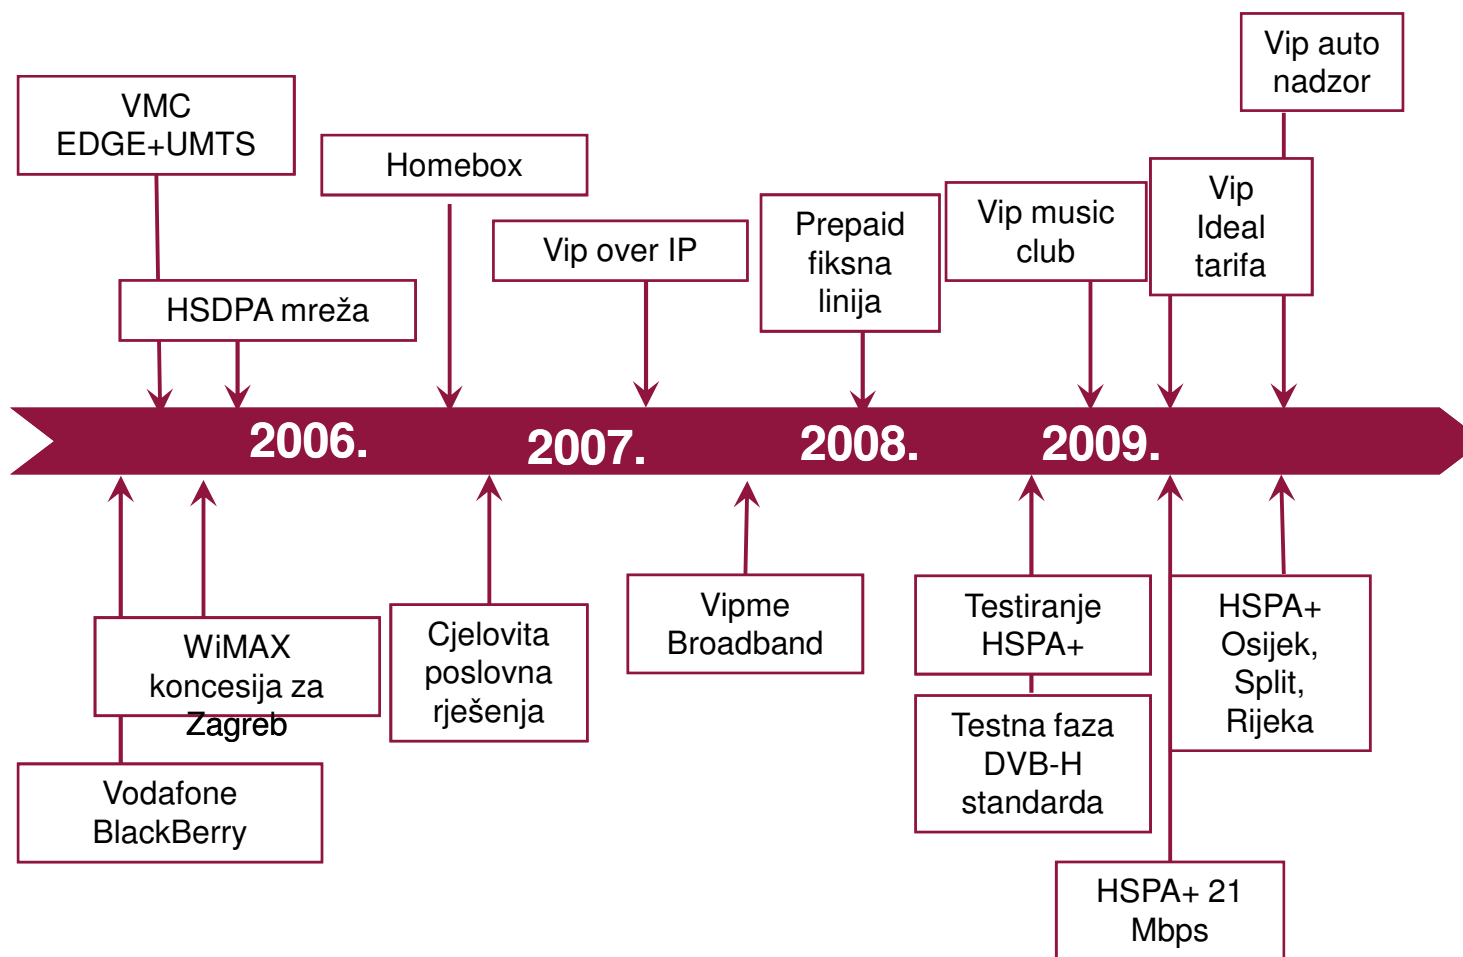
Vip auto nadzor

VMC EDGE+UMTS

Homebox

Vip over IP

Prepaid fiksna linija

Vip music club

Vip Ideal tarifa

HSDPA mreža

2006.

2007.

2008.

2009.

WiMAX koncesija za Zagreb

Cjelovita poslovna rješenja

Vipme Broadband

Testiranje HSPA+

HSPA+ Osijek, Split, Rijeka

Vodafone BlackBerry

Testna faza DVB-H standarda

HSPA+ 21 Mbps